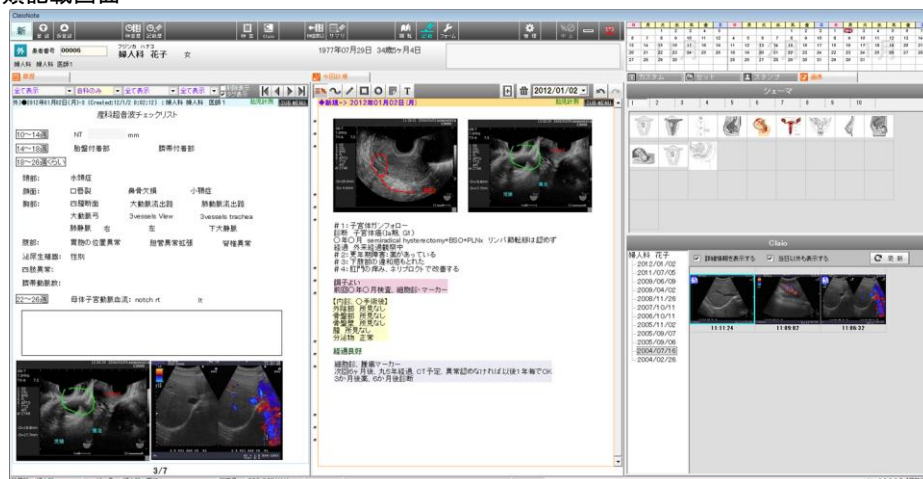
類館載画面

ClaioNote

新

患者番号 00006 フジンカ ハナコ 婦人科 花子 女 1977年07月29日 34歳5ヶ月4日

婦人科 婦人科 医師1

全て表示 自科のみ 全て表示 全て表示

産科超音波チェックリスト

10〜14週 NT mm

14〜18週 胎盤付着部 臍帯付着部

18〜26週くらい

頭部: 水頭症

顔面: 口唇裂 鼻骨欠損 小顎症

胸部: 四腔断面 大動脈流出路 肺動脈流出路

大動脈弓 3vessels View 3vessels trachea

静脈系 右 左 下大静脈

腹部: 胃胞の位置異常 胎管異常狭窄 腎臓異常

泌尿生殖器: 性別

四肢異常:

臍帯動脈数:

22〜26週 母体子宮動脈血流: notch rt lt

3/7

◆新規 => 2012年01月02日(月)

2012/01/02

#1: 子宮体がんフォロー
診断 子宮体癌(Ia期 G1)
○年○月 semiradical hysterectomy+BSO+PLNx リンパ節転移は認めず
経過 外来経過観察中
#2: 更年期障害: 漢方があっている
#3: 下肢部の違和感もとれた
#4: 肛門の痛み、ネリプロクトで改善する

調子よい
前回○年○月検査、細胞診・マーカー

【内診: ○手術後】
外陰部 所見なし
膣壁部 所見なし
膣壁 所見なし
膣 所見なし
分泌物 正常

経過良好

細胞診、腫瘍マーカー
次回6ヶ月後、丸5年経過、CT予定、異常認めなければ以後1年毎でOK
3か月後来、6か月後診断

シェーマ

Claio

婦人科 花子 詳細情報を表示する 当日以外も表示する 更新

2012/08/02
2011/07/05
2009/06/09
2009/04/02
2008/11/26
2007/10/11
2006/10/11
2005/11/02
2005/09/07
2005/09/06
2004/07/16
2004/02/26

11:11:24 11:09:02 11:06:32